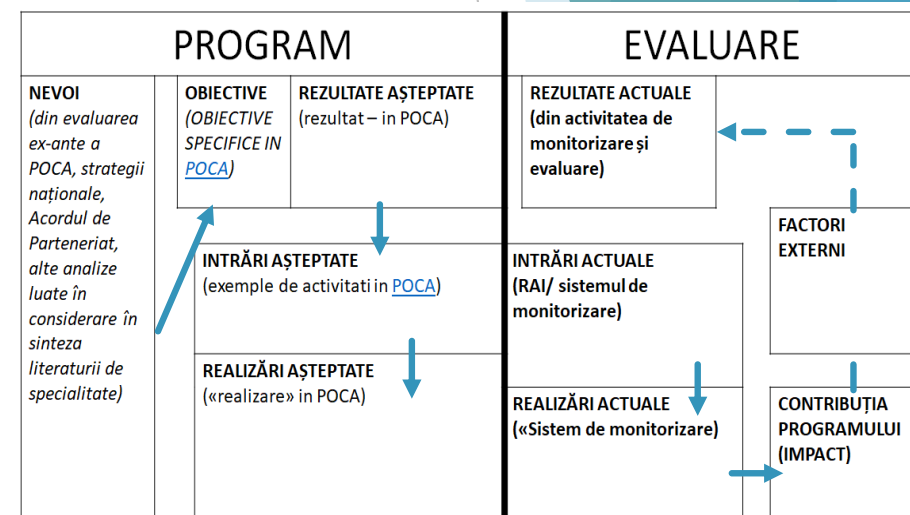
PROGRAM

NEVOI
(din evaluarea ex-ante a POCA, strategii naționale, Acordul de Parteneriat, alte analize luate în considerare în sinteza literaturii de specialitate)

OBIECTIVE
(OBIECTIVE SPECIFICE IN POCA)

REZULTATE AȘTEPTATE
(rezultat – in POCA)

INTRĂRI AȘTEPTATE
(exemple de activitati in POCA)

REALIZĂRI AȘTEPTATE
(«realizare» in POCA)

EVALUARE

REZULTATE ACTUALE
(din activitatea de monitorizare și evaluare)

FACTORI EXTERNI

INTRĂRI ACTUALE
(RAI/ sistemul de monitorizare)

REALIZĂRI ACTUALE
(«Sistem de monitorizare)

CONTRIBUȚIA PROGRAMULUI
(IMPACT)